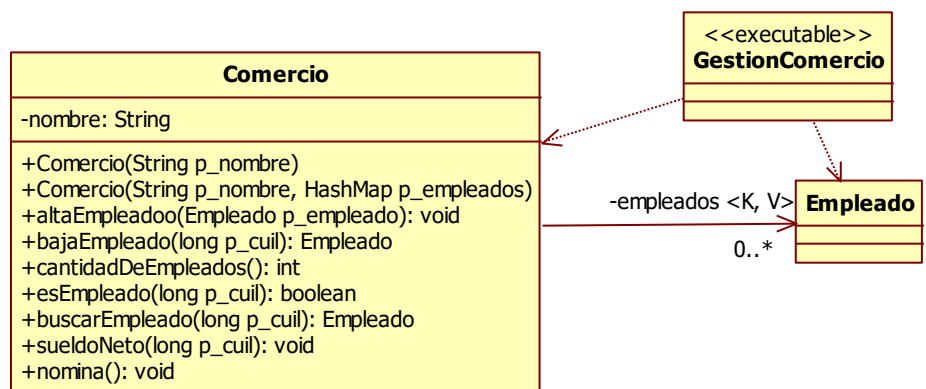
<<executable>>
GestionComercio

Comercio

-nombre: String

+Comercio(String p_nombre)
+Comercio(String p_nombre, HashMap p_empleados)
+altaEmpleadoo(Empleado p_empleado): void
+bajaEmpleado(long p_cuil): Empleado
+cantidadDeEmpleados(): int
+esEmpleado(long p_cuil): boolean
+buscarEmpleado(long p_cuil): Empleado
+sueldoNeto(long p_cuil): void
+nomina(): void

-empleados <K, V>

0..*

Empleado